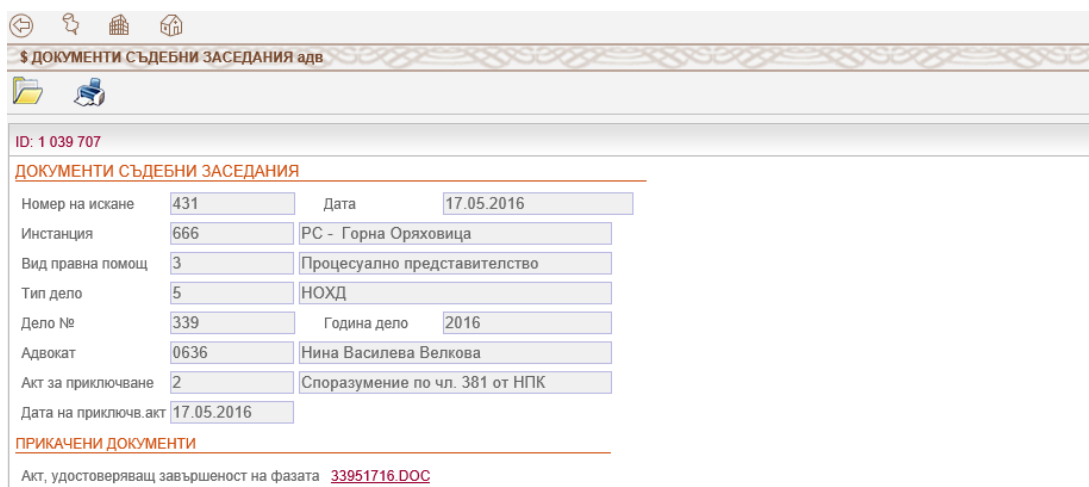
$ ДОКУМЕНТИ СЪДЕБНИ ЗАСЕДАНИЯ адв

ID: 1 039 707

ДОКУМЕНТИ СЪДЕБНИ ЗАСЕДАНИЯ

Номер на искане 431 Дата 17.05.2016

Инстанция 666 РС - Горна Оряховица

Вид правна помощ 3 Процесуално представителство

Тип дело 5 НОХД

Дело № 339 Година дело 2016

Адвокат 0636 Нина Василева Велкова

Акт за приключване 2 Споразумение по чл. 381 от НПК

Дата на приключв.акт 17.05.2016

ПРИКАЧЕНИ ДОКУМЕНТИ

Акт, удостоверяващ завършеност на фазата 33951716.DOC